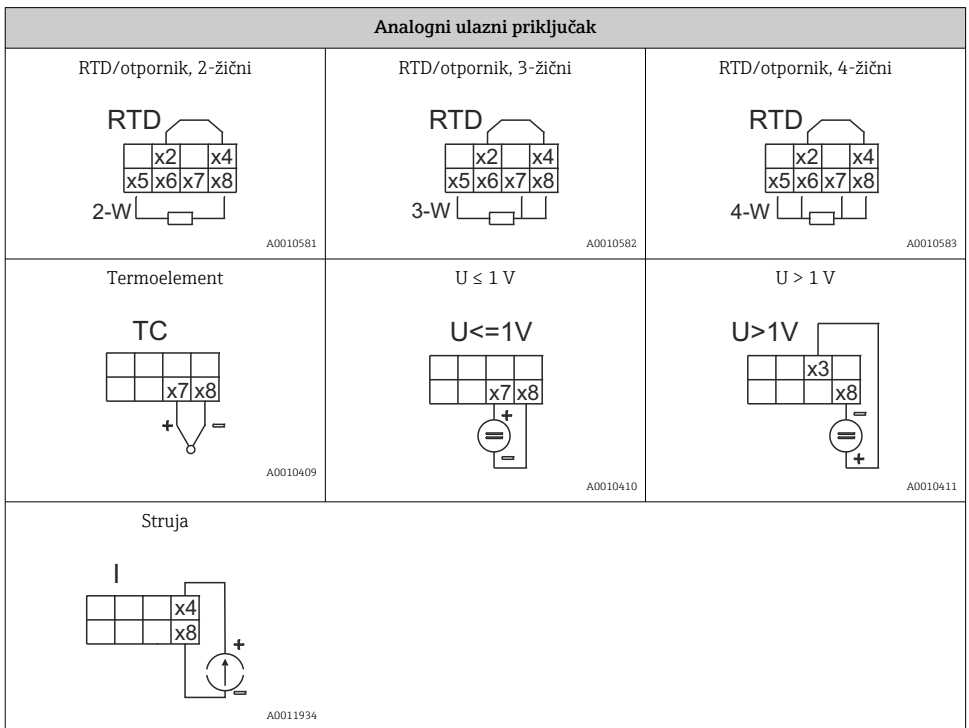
| Analogni ulazni priključak | | |
|---|---|---|
| RTD/otpornik, 2-žični<br>RTD<br>x2 x4<br>x5 x6 x7 x8<br>2-W<br>A0010581 | RTD/otpornik, 3-žični<br>RTD<br>x2 x4<br>x5 x6 x7 x8<br>3-W<br>A0010582 | RTD/otpornik, 4-žični<br>RTD<br>x2 x4<br>x5 x6 x7 x8<br>4-W<br>A0010583 |
| Termoelement<br>TC<br>x7 x8<br>+ −<br>A0010409 | U ≤ 1 V<br>U<=1V<br>x7 x8<br>+ −<br>A0010410 | U > 1 V<br>U>1V<br>x3<br>x8<br>− +<br>A0010411 |
| Struja<br>I<br>x4<br>x8<br>+ −<br>A0011934 | | |